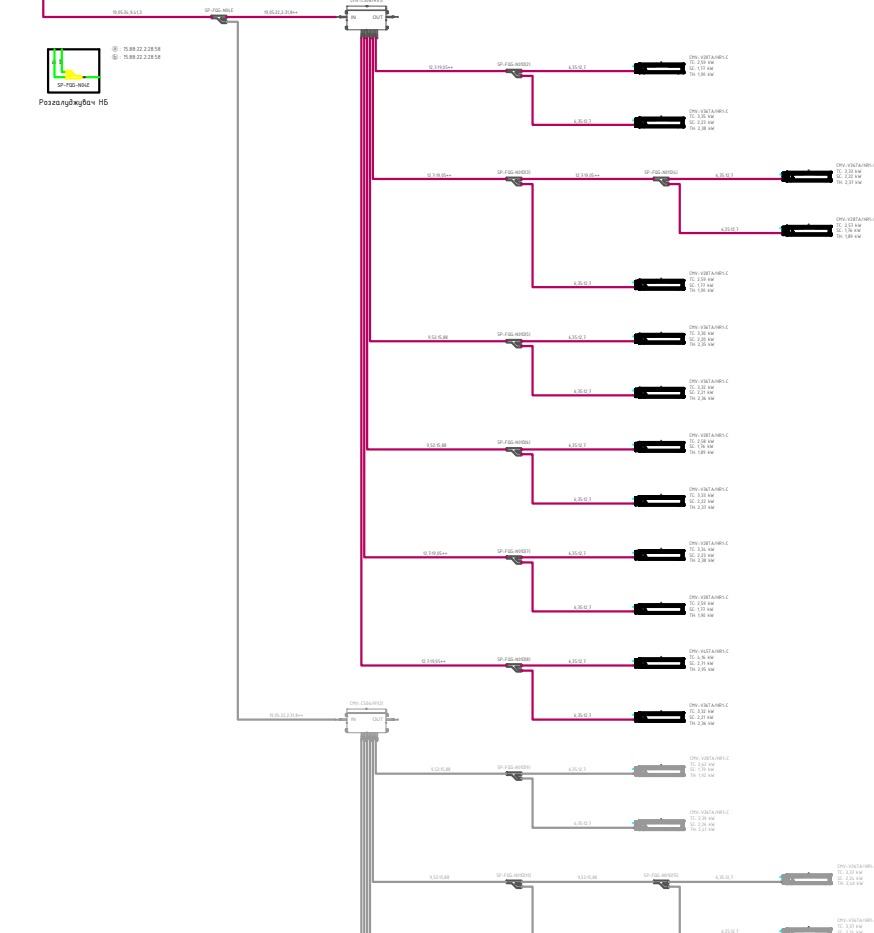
19,05(3L,9,4)L3
SP-FQG-M04E
19,05:22,2(31,8**
CMV-C560B/M(A1)
IN
OUT

SP-FQG-M04E
Ⓐ : 15,88:22,2:28,58
Ⓑ : 15,88:22,2:28,58
Розгалужувач Н5

12,7:19,05**
SP-FQG-M(H01)
6,35:12,7
CMV-V28TA/NR1-C
TC: 2,59 kW
SC: 1,77 kW
TH: 1,90 kW

6,35:12,7
CMV-V36TA/NR1-C
TC: 3,35 kW
SC: 2,23 kW
TH: 2,38 kW

12,7:19,05**
SP-FQG-M(H03)
12,7:19,05**
SP-FQG-M(H04)
6,35:12,7
CMV-V36TA/NR1-C
TC: 3,33 kW
SC: 2,22 kW
TH: 2,37 kW

6,35:12,7
CMV-V36TA/NR1-C
TC: 2,57 kW
SC: 1,76 kW
TH: 1,88 kW

6,35:12,7
CMV-V28TA/NR1-C
TC: 2,59 kW
SC: 1,77 kW
TH: 1,90 kW

9,52:15,88
SP-FQG-M(H05)
6,35:12,7
CMV-V36TA/NR1-C
TC: 3,30 kW
SC: 2,25 kW
TH: 2,35 kW

6,35:12,7
CMV-V36TA/NR1-C
TC: 3,32 kW
SC: 2,21 kW
TH: 2,36 kW

9,52:15,88
SP-FQG-M(H06)
6,35:12,7
CMV-V28TA/NR1-C
TC: 2,58 kW
SC: 1,76 kW
TH: 1,89 kW

6,35:12,7
CMV-V36TA/NR1-C
TC: 3,33 kW
SC: 2,22 kW
TH: 2,37 kW

12,7:19,05**
SP-FQG-M(H07)
6,35:12,7
CMV-V36TA/NR1-C
TC: 3,34 kW
SC: 2,23 kW
TH: 2,38 kW

6,35:12,7
CMV-V28TA/NR1-C
TC: 2,59 kW
SC: 1,77 kW
TH: 1,90 kW

12,7:19,05**
SP-FQG-M(H08)
6,35:12,7
CMV-V45TA/NR1-C
TC: 3,16 kW
SC: 2,11 kW
TH: 2,95 kW

6,35:12,7
CMV-V36TA/NR1-C
TC: 3,32 kW
SC: 2,21 kW
TH: 2,36 kW

15,88:22,2(31,8**
CMV-C560B/M(A2)
IN
OUT

9,52:15,88
SP-FQG-M(H09)
6,35:12,7
CMV-V28TA/NR1-C
TC: 2,60 kW
SC: 1,78 kW
TH: 1,92 kW

6,35:12,7
CMV-V36TA/NR1-C
TC: 3,30 kW
SC: 2,26 kW
TH: 2,37 kW

9,52:15,88
SP-FQG-M(H10)
9,52:15,88
SP-FQG-M(H11)
6,35:12,7
CMV-V36TA/NR1-
TC: 3,37 kW
SC: 2,24 kW
TH: 2,40 kW

6,35:12,7
CMV-V36TA/NR1-
TC: 3,37 kW
SC: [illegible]